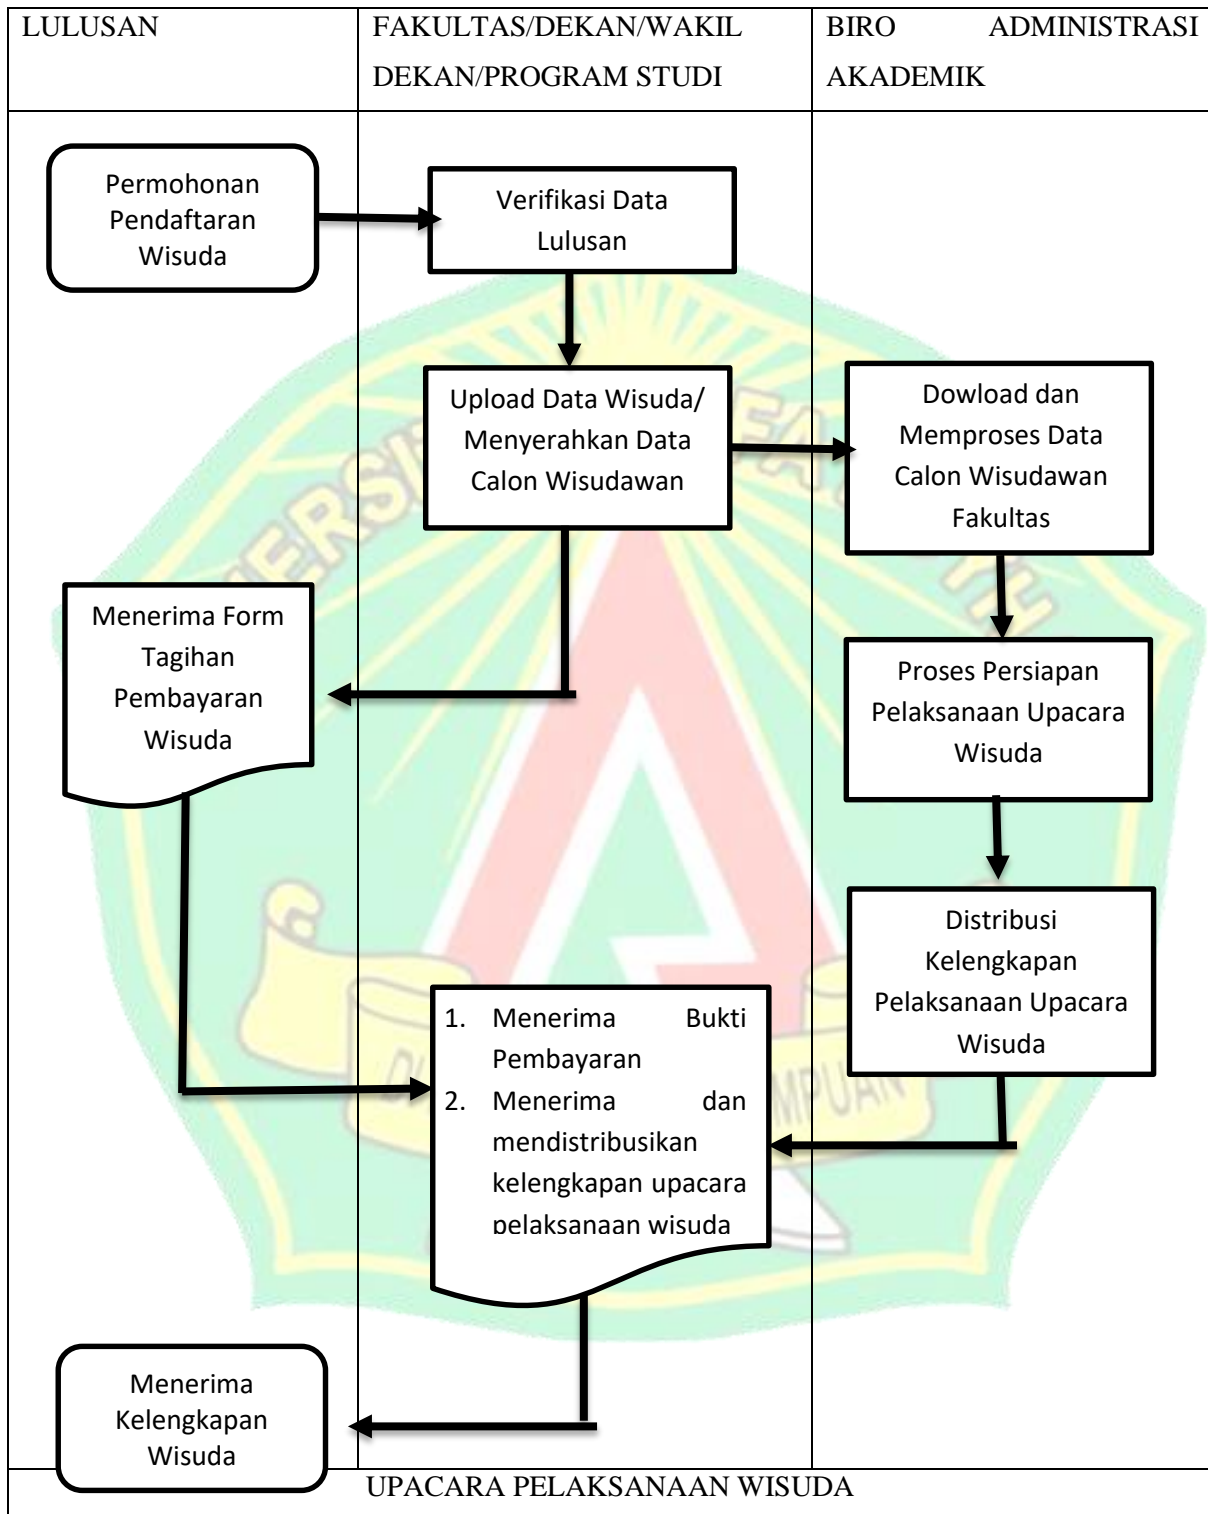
| LULUSAN | FAKULTAS/DEKAN/WAKIL DEKAN/PROGRAM STUDI | BIRO ADMINISTRASI AKADEMIK |
|---|---|---|

Permohonan Pendaftaran Wisuda

Verifikasi Data Lulusan

Upload Data Wisuda/ Menyerahkan Data Calon Wisudawan

Dowload dan Memproses Data Calon Wisudawan Fakultas

Menerima Form Tagihan Pembayaran Wisuda

Proses Persiapan Pelaksanaan Upacara Wisuda

Distribusi Kelengkapan Pelaksanaan Upacara Wisuda

1. Menerima Bukti Pembayaran
2. Menerima dan mendistribusikan kelengkapan upacara pelaksanaan wisuda

Menerima Kelengkapan Wisuda

UPACARA PELAKSANAAN WISUDA